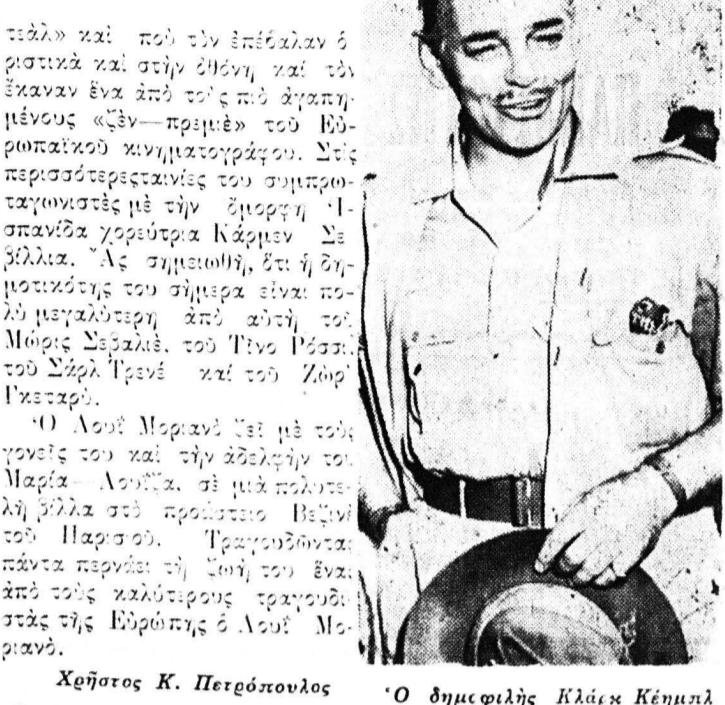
τελλ» καὶ πού τὸν ἐπέβαλαν ὁριστικὰ καὶ στὴν ὀθόνη καὶ τὸν ἔκαναν ἕνα ἀπὸ τοὺς πιὸ ἀγαπημένους «ζὲν—πρεμιὲ» τοῦ Εὐρωπαϊκοῦ κινηματογράφου. Στὶς περισσότερεςταινίες του συμπρωταγωνιστὲς μὲ τὴν ὄμορφη Ἱσπανίδα χορεύτρια Κάρμεν Σεβίλλια. Ἂς σημειωθῇ, ὅτι ἡ δημοτικότης του σήμερα εἶναι πολὺ μεγαλύτερη ἀπὸ αὐτὴ τοῦ Μώρις Σεβαλιέ, τοῦ Τίνο Ρόσσι, τοῦ Σὰρλ Τρενὲ καὶ τοῦ Ζὼρ Γκεταρύ.

Ὁ Λουῒ Μοριανὸ ζεῖ μὲ τοὺς γονεῖς του καὶ τὴν ἀδελφήν του Μαρία—Λουΐζα, σὲ μιὰ πολυτελῆ βίλλα στὸ προάστειο Βεζινὲ τοῦ Παρισιοῦ. Τραγουδῶντας πάντα περνάει τὴ ζωή του ἕνας ἀπὸ τοὺς καλύτερους τραγουδιστὰς τῆς Εὐρώπης ὁ Λουῒ Μοριανό.

Χρῆστος Κ. Πετρόπουλος

Ὁ δημοφιλὴς Κλάρκ Κέημπλ